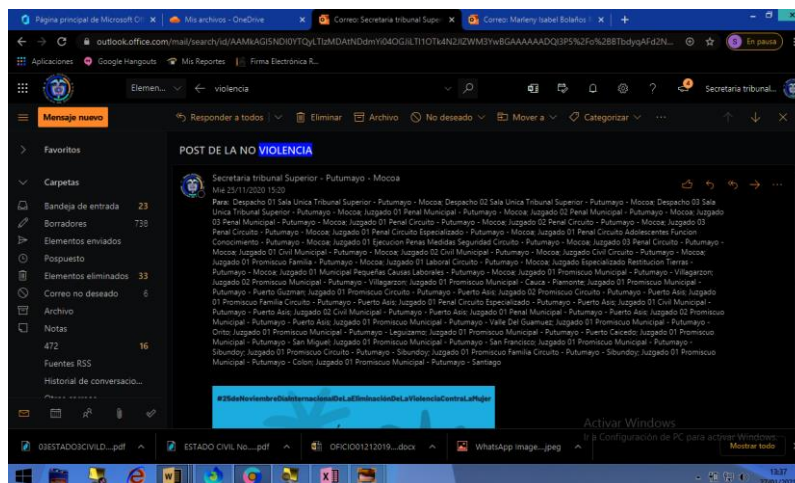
Página principal de Microsoft Of ×
Mis archivos - OneDrive ×
Correo: Secretaria tribunal Super ×
Correo: Marleny Isabel Bolaños ×
+

outlook.office.com/mail/search/id/AAMkAGI5NDI0YTQyLTIzMDAtNDdmYi04OGJlLTI1OTk4N2JlZWM3YwBGAAAAAADQI3P5%2Fo%2B8TbdyqAFd2N...

En pausa

Aplicaciones Google Hangouts Mis Reportes Firma Electrónica R...

Elemen... violencia

Secretaria tribunal...

Mensaje nuevo
Responder a todos | Eliminar Archivo No deseado Mover a Categorizar ...

Favoritos

Carpetas
Bandeja de entrada 23
Borradores 738
Elementos enviados
Pospuesto
Elementos eliminados 33
Correo no deseado 6
Archivo
Notas
472 16
Fuentes RSS
Historial de conversacio...

POST DE LA NO VIOLENCIA

Secretaria tribunal Superior - Putumayo - Mocoa
Mié 25/11/2020 15:20

Para: Despacho 01 Sala Unica Tribunal Superior - Putumayo - Mocoa; Despacho 02 Sala Unica Tribunal Superior - Putumayo - Mocoa; Despacho 03 Sala Unica Tribunal Superior - Putumayo - Mocoa; Juzgado 01 Penal Municipal - Putumayo - Mocoa; Juzgado 02 Penal Municipal - Putumayo - Mocoa; Juzgado 03 Penal Municipal - Putumayo - Mocoa; Juzgado 01 Penal Circuito - Putumayo - Mocoa; Juzgado 02 Penal Circuito - Putumayo - Mocoa; Juzgado 03 Penal Circuito - Putumayo - Mocoa; Juzgado 01 Penal Circuito Especializado - Putumayo - Mocoa; Juzgado 01 Penal Circuito Adolescentes Funcion Conocimiento - Putumayo - Mocoa; Juzgado 01 Ejecucion Penas Medidas Seguridad Circuito - Putumayo - Mocoa; Juzgado 03 Penal Circuito - Putumayo - Mocoa; Juzgado 01 Civil Municipal - Putumayo - Mocoa; Juzgado 02 Civil Municipal - Putumayo - Mocoa; Juzgado Civil Circuito - Putumayo - Mocoa; Juzgado 01 Promiscuo Familia - Putumayo - Mocoa; Juzgado 01 Laboral Circuito - Putumayo - Mocoa; Juzgado Especializado Restitucion Tierras - Putumayo - Mocoa; Juzgado 01 Municipal Pequeñas Causas Laborales - Putumayo - Mocoa; Juzgado 01 Promiscuo Municipal - Putumayo - Villagarzon; Juzgado 02 Promiscuo Municipal - Putumayo - Villagarzon; Juzgado 01 Promiscuo Municipal - Cauca - Piamonte; Juzgado 01 Promiscuo Municipal - Putumayo - Puerto Guzman; Juzgado 01 Promiscuo Circuito - Putumayo - Puerto Asis; Juzgado 02 Promiscuo Circuito - Putumayo - Puerto Asis; Juzgado 01 Promiscuo Familia Circuito - Putumayo - Puerto Asis; Juzgado 01 Penal Circuito Especializado - Putumayo - Puerto Asis; Juzgado 01 Civil Municipal - Putumayo - Puerto Asis; Juzgado 02 Civil Municipal - Putumayo - Puerto Asis; Juzgado 01 Penal Municipal - Putumayo - Puerto Asis; Juzgado 02 Promiscuo Municipal - Putumayo - Puerto Asis; Juzgado 01 Promiscuo Municipal - Putumayo - Valle Del Guamuez; Juzgado 01 Promiscuo Municipal - Putumayo - Orito; Juzgado 01 Promiscuo Municipal - Putumayo - Leguizamo; Juzgado 01 Promiscuo Municipal - Putumayo - Puerto Caicedo; Juzgado 01 Promiscuo Municipal - Putumayo - San Miguel; Juzgado 01 Promiscuo Municipal - Putumayo - San Francisco; Juzgado 01 Promiscuo Municipal - Putumayo - Sibundoy; Juzgado 01 Promiscuo Circuito - Putumayo - Sibundoy; Juzgado 01 Promiscuo Familia Circuito - Putumayo - Sibundoy; Juzgado 01 Promiscuo Municipal - Putumayo - Colon; Juzgado 01 Promiscuo Municipal - Putumayo - Santiago

#25deNoviembreDiaInternacionalDeLaEliminaciónDeLaViolenciaContraLaMujer

Activar Windows
Ir a Configuración de PC para activar Windows.

03ESTADO3CIVILD....pdf
ESTADO CIVIL No....pdf
OFICIO01212019....docx
WhatsApp Image....jpeg
Mostrar todo

13:37